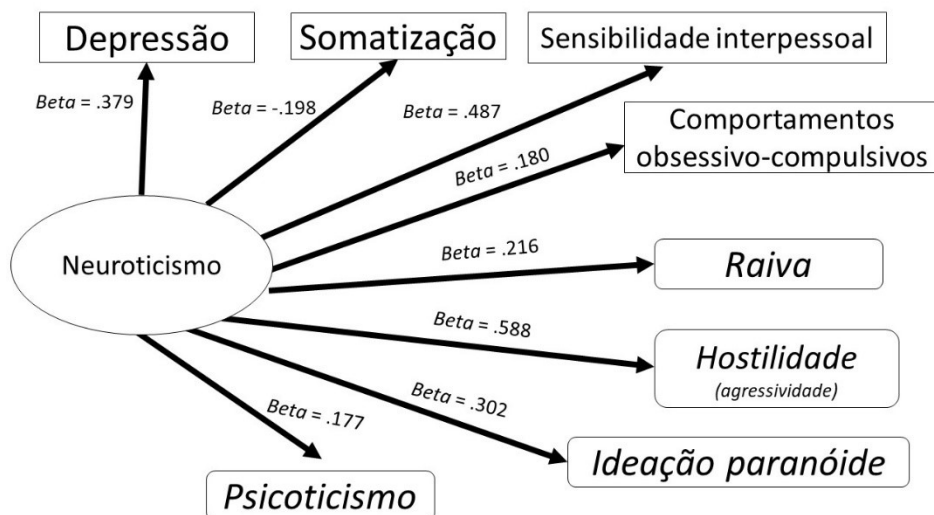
Depressão

Somatização

Sensibilidade interpessoal

Beta = .379

Beta = -.198

Beta = .487

Comportamentos obsessivo-compulsivos

Beta = .180

Neuroticismo

Beta = .216

Raiva

Beta = .588

Hostilidade
(agressividade)

Beta = .302

Beta = .177

Ideação paranóide

Psicoticismo